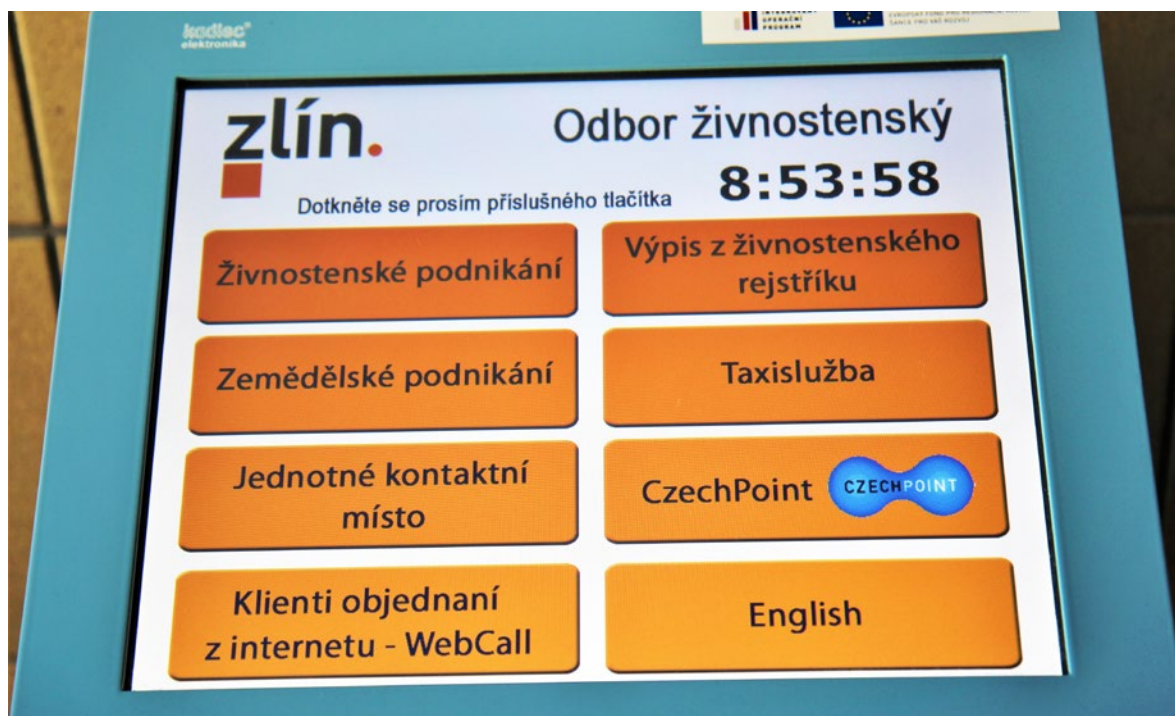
kodiac®
elektronika

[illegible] OPERAČNÍ PROGRAM
EVROPSKÝ FOND PRO REGIONÁLNÍ ROZVOJ
ŠANCE PRO VÁŠ ROZVOJ

zlín.

Odbor živnostenský

8:53:58

Dotkněte se prosím příslušného tlačítka

Živnostenské podnikání

Výpis z živnostenského rejstříku

Zemědělské podnikání

Taxislužba

Jednotné kontaktní místo

CzechPoint CZECHPOINT

Klienti objednaní z internetu - WebCall

English